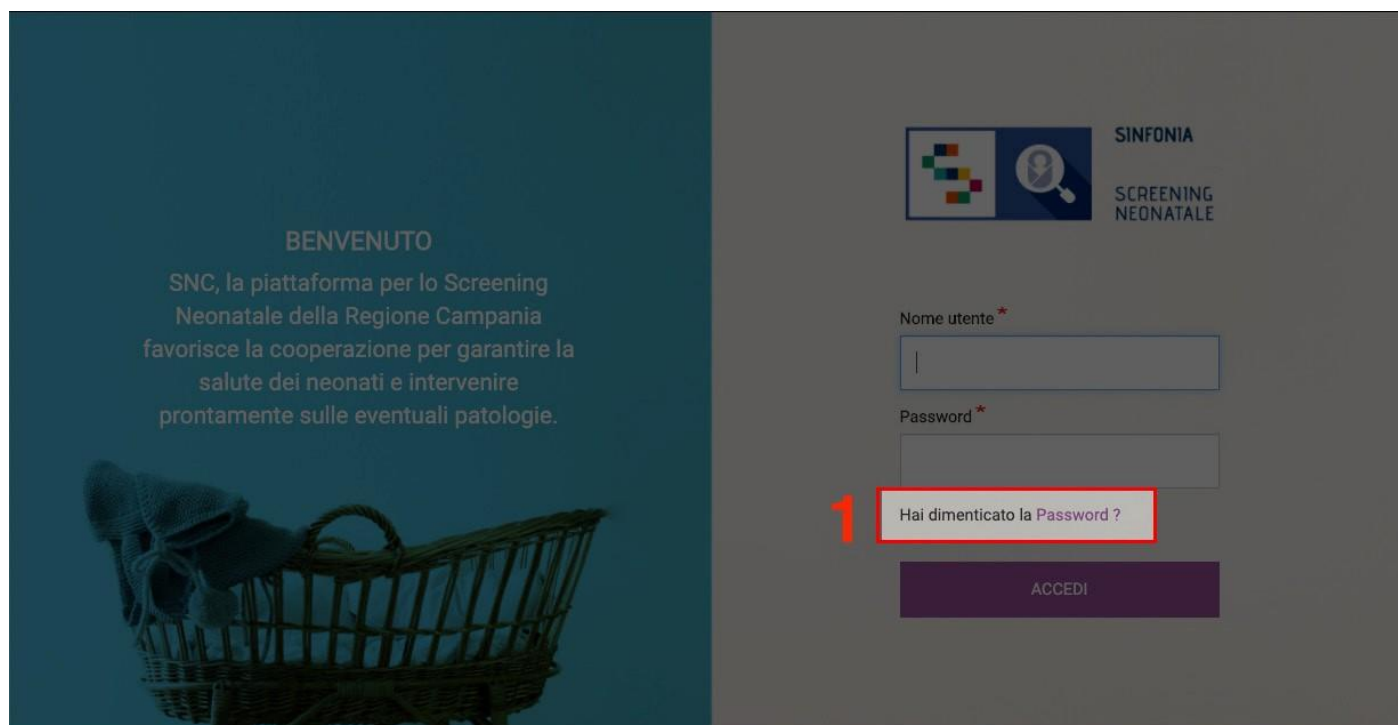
BENVENUTO

SNC, la piattaforma per lo Screening Neonatale della Regione Campania favorisce la cooperazione per garantire la salute dei neonati e intervenire prontamente sulle eventuali patologie.

SINFONIA

SCREENING NEONATALE

Nome utente *

Password *

1

Hai dimenticato la Password ?

ACCEDI